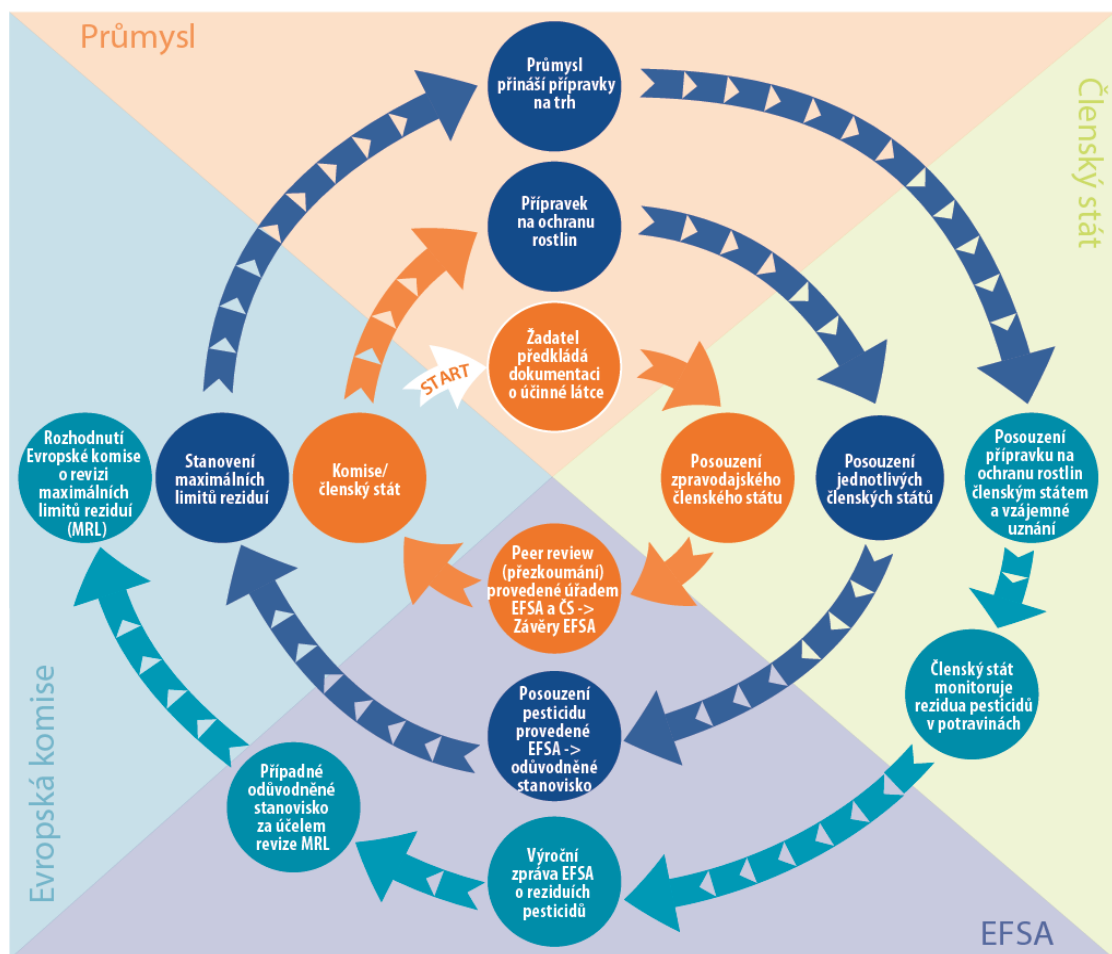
Průmysl

Členský stát

Evropská komise

EFSA

Průmysl přináší přípravky na trh

Přípravek na ochranu rostlin

Žadatel předkládá dokumentaci o účinné látce

START

Rozhodnutí Evropské komise o revizi maximálních limitů reziduí (MRL)

Stanovení maximálních limitů reziduí

Komise/ členský stát

Posouzení zpravodajského členského státu

Posouzení jednotlivých členských států

Posouzení přípravku na ochranu rostlin členským státem a vzájemné uznání

Peer review (přezkoumání) provedené úřadem EFSA a ČS -> Závěry EFSA

Členský stát monitoruje rezidua pesticidů v potravinách

Posouzení pesticidu provedené EFSA -> odůvodněné stanovisko

Případné odůvodněné stanovisko za účelem revize MRL

Výroční zpráva EFSA o reziduích pesticidů